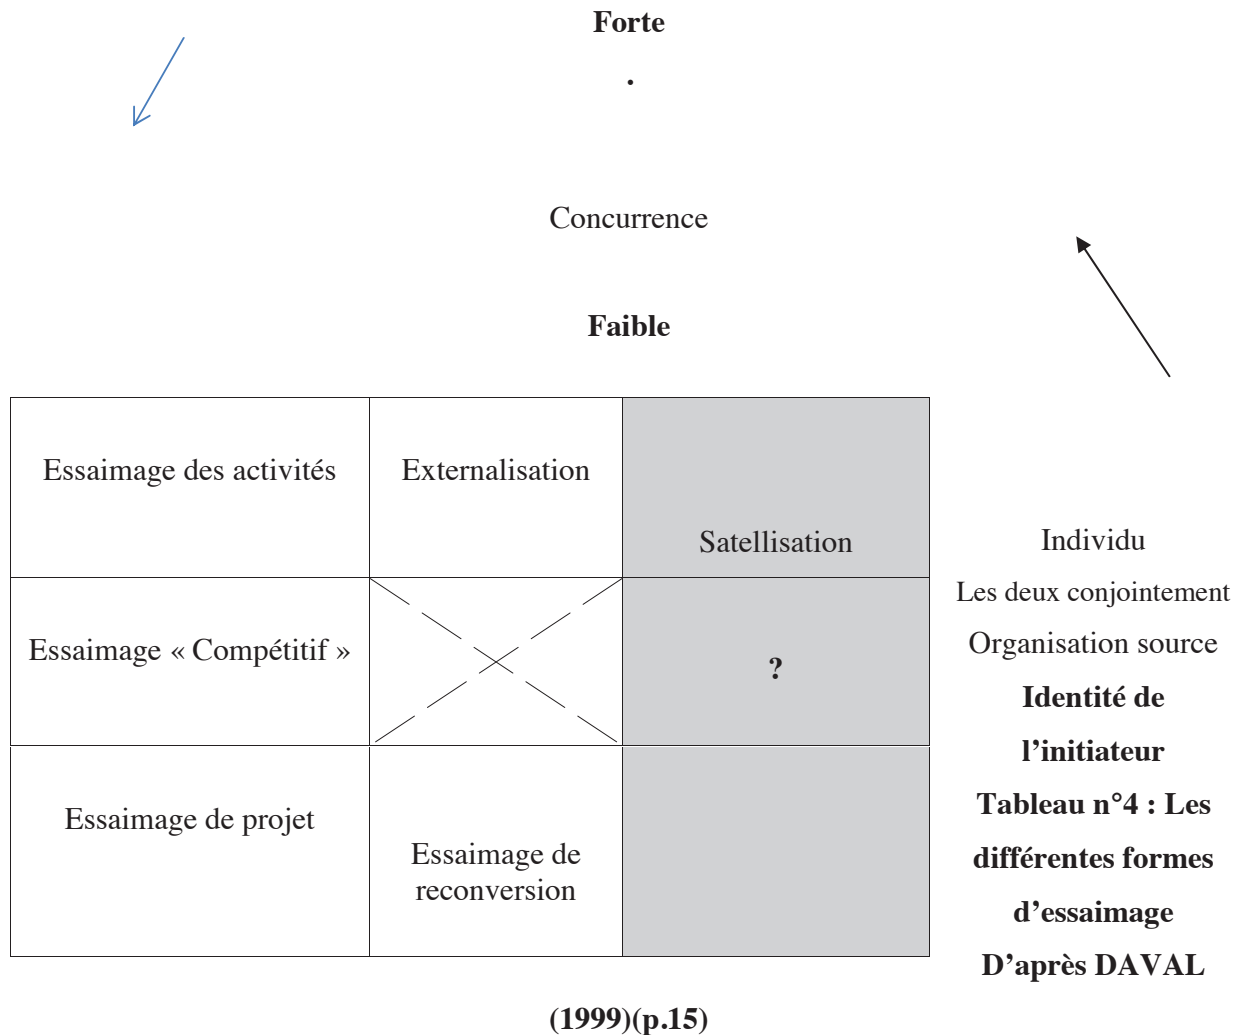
**Forte**

.

Concurrence

**Faible**

| Essaimage des activités | Externalisation | Satellisation |
|---|---|---|
| Essaimage « Compétitif » | | ? |
| Essaimage de projet | Essaimage de reconversion | |

Individu

Les deux conjointement

Organisation source

**Identité de l'initiateur**

**Tableau n°4 : Les différentes formes d'essaimage D'après DAVAL (1999)(p.15)**